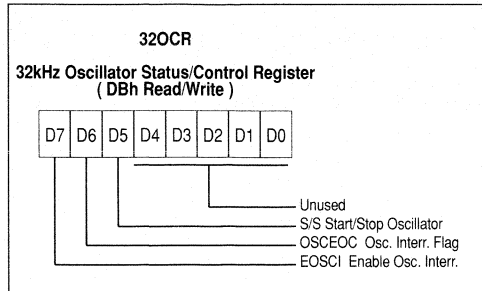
32OCR

32kHz Oscillator Status/Control Register
( DBh Read/Write )

| D7 | D6 | D5 | D4 | D3 | D2 | D1 | D0 |
|---|---|---|---|---|---|---|---|

Unused
S/S Start/Stop Oscillator
OSCEOC Osc. Interr. Flag
EOSCI Enable Osc. Interr.